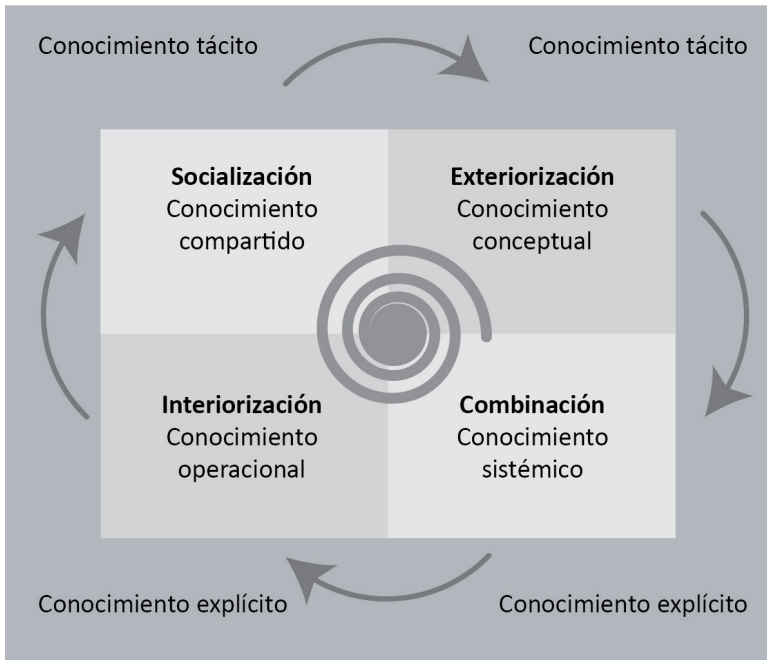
Conocimiento tácito

Conocimiento tácito

**Socialización**
Conocimiento compartido

**Exteriorización**
Conocimiento conceptual

**Interiorización**
Conocimiento operacional

**Combinación**
Conocimiento sistémico

Conocimiento explícito

Conocimiento explícito